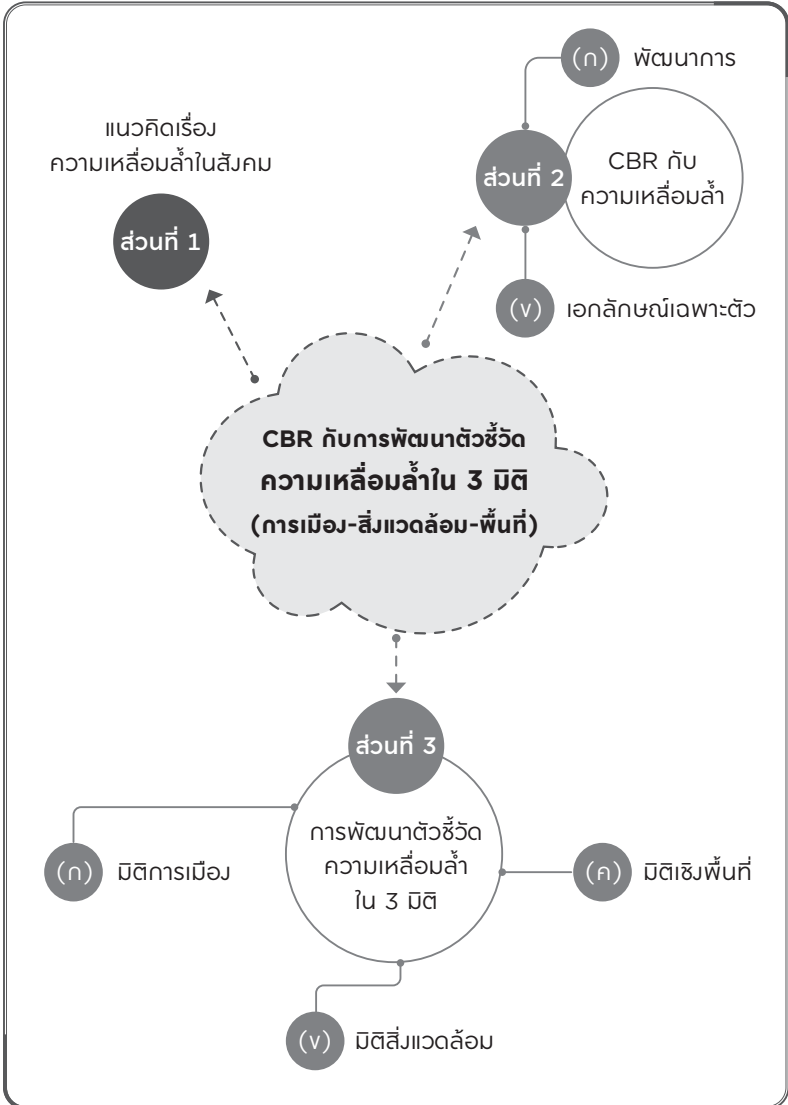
(ก) พัฒนาการ

แนวคิดเรื่อง
ความเหลื่อมล้ำในสังคม

ส่วนที่ 2

CBR กับ
ความเหลื่อมล้ำ

ส่วนที่ 1

(ข) เอกลักษณ์เฉพาะตัว

CBR กับการพัฒนาตัวชี้วัด
ความเหลื่อมล้ำใน 3 มิติ
(การเมือง-สิ่งแวดล้อม-พื้นที่)

ส่วนที่ 3

การพัฒนาตัวชี้วัด
ความเหลื่อมล้ำ
ใน 3 มิติ

(ก) มิติการเมือง

(ค) มิติเชิงพื้นที่

(ข) มิติสิ่งแวดล้อม